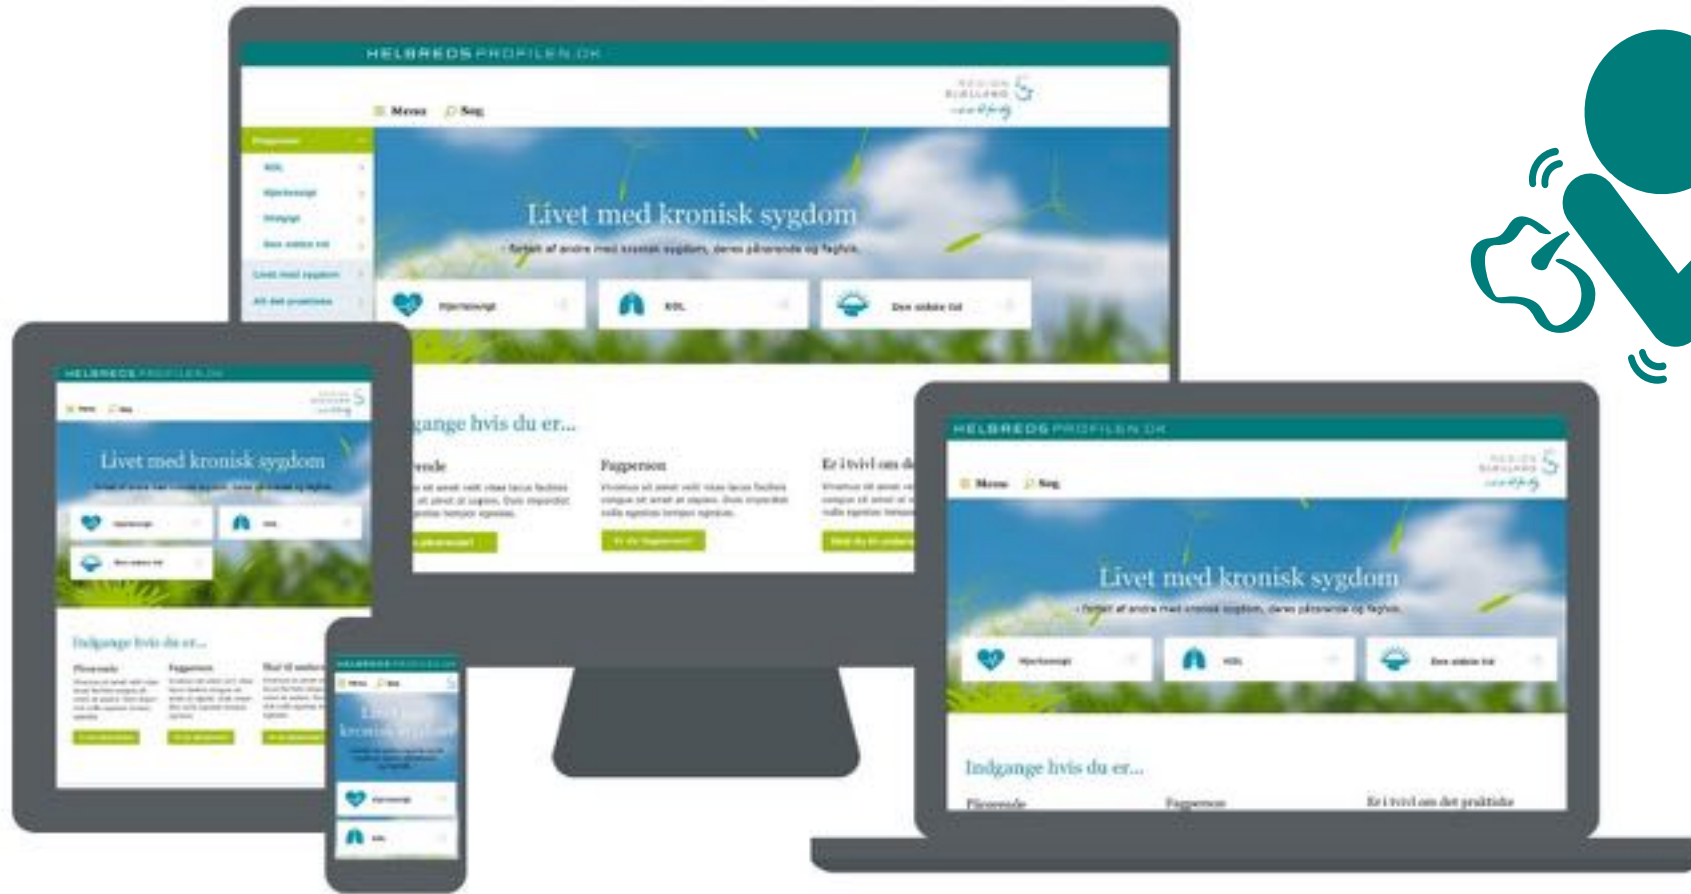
HELBREDSPROFILEN.DK

Menu Søg

REGION SJÆLLAND

Livet med kronisk sygdom

- fortalt af andre med kronisk sygdom, deres pårørende og fagfolk.

Hjertesvigt

KOL

Den sidste tid

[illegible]gange hvis du er...

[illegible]rende

Fagperson

Er i tvivl om d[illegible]

HELBREDSPROFILEN.DK

Livet med kronisk sygdom

Hjertesvigt

KOL

Den sidste tid

Indgange hvis du er...

Pårørende

Fagperson

Er i tvivl om det praktiske

HELBREDSPROFILEN.DK

Menu Søg

REGION SJÆLLAND

Livet med kronisk sygdom

- fortalt af andre med kronisk sygdom, deres pårørende og fagfolk.

Hjertesvigt

KOL

Den sidste tid

Indgange hvis du er...

Pårørende

Fagperson

Er i tvivl om det praktiske

HELBREDSPROFILEN.DK

Livet med kronisk sygdom

Hjertesvigt

KOL